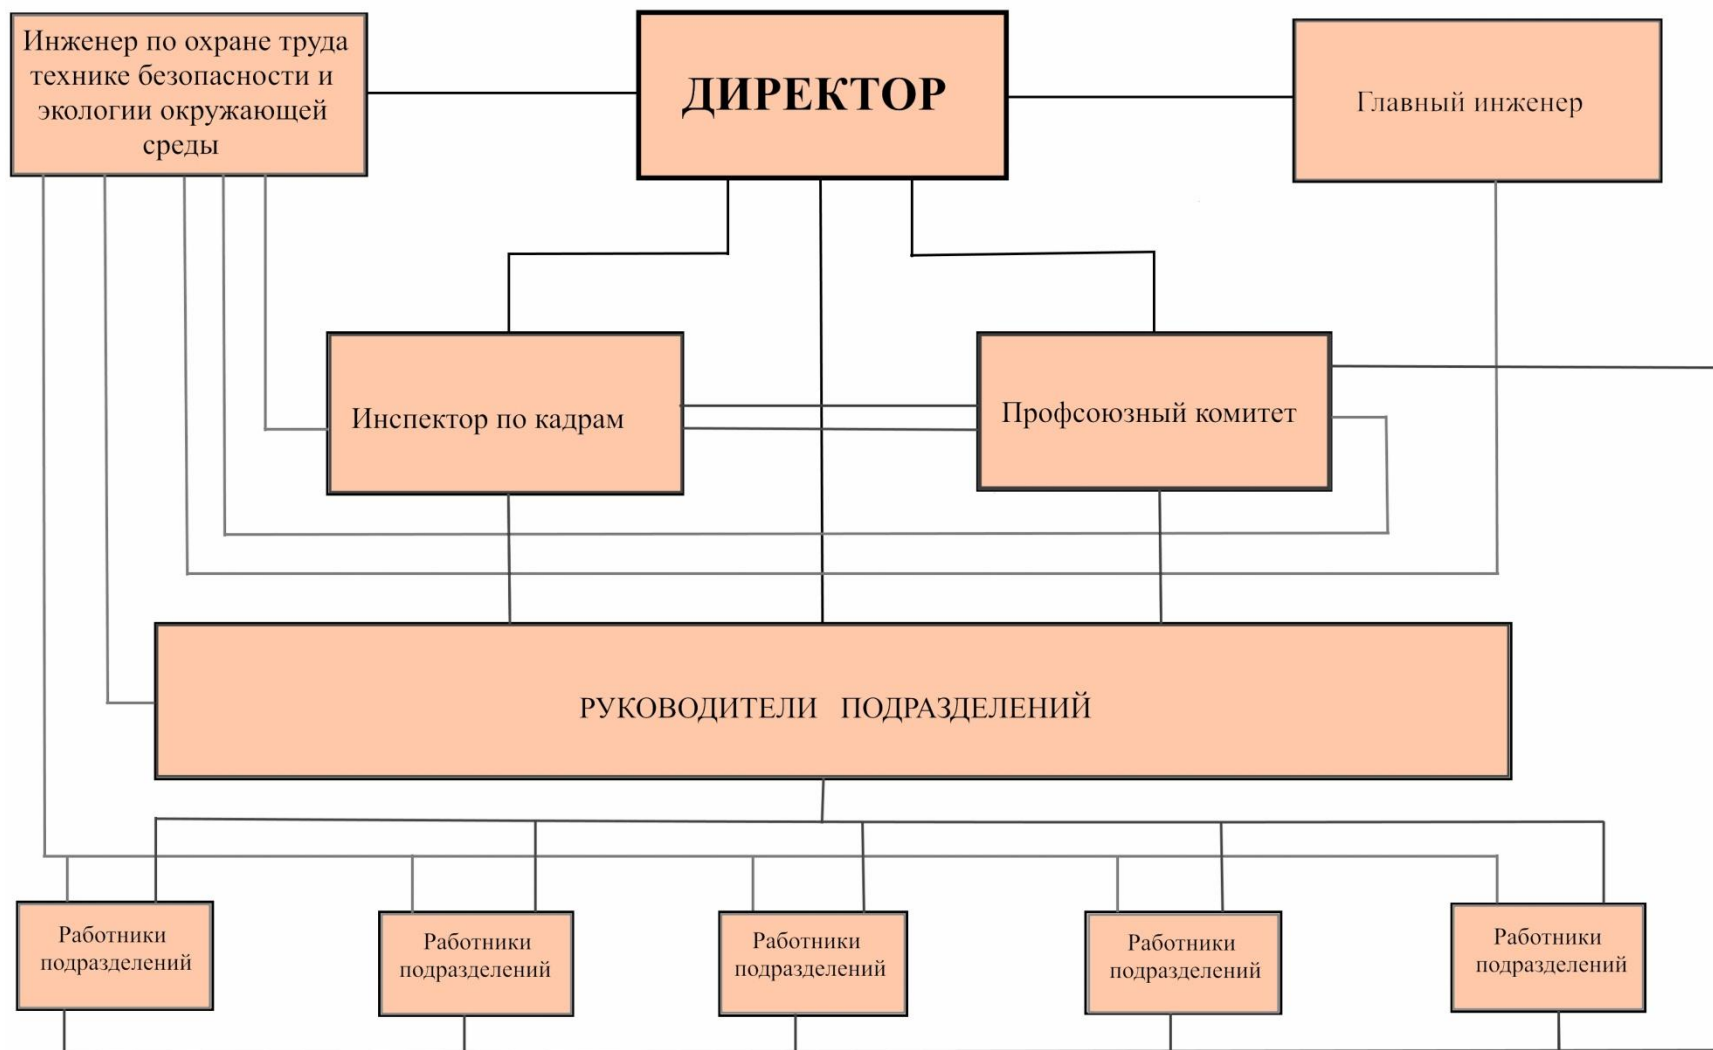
Инженер по охране труда технике безопасности и экологии окружающей среды

ДИРЕКТОР

Главный инженер

Инспектор по кадрам

Профсоюзный комитет

РУКОВОДИТЕЛИ ПОДРАЗДЕЛЕНИЙ

Работники подразделений

Работники подразделений

Работники подразделений

Работники подразделений

Работники подразделений